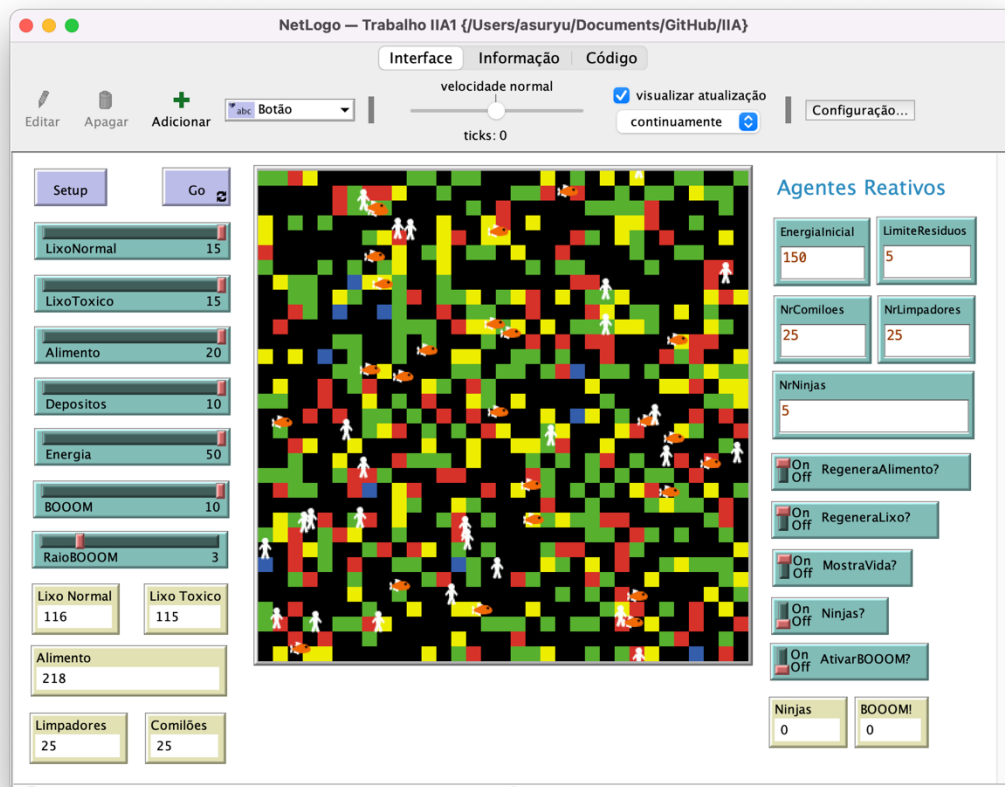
NetLogo — Trabalho IIA1 {/Users/asuryu/Documents/GitHub/IIA}

Interface Informação Código

Editar Apagar Adicionar

abc Botão

velocidade normal

ticks: 0

visualizar atualização

continuamente

Configuração...

Setup

Go

LixoNormal 15

LixoToxico 15

Alimento 20

Depositos 10

Energia 50

BOOOM 10

RaioBOOOM 3

Lixo Normal
116

Lixo Toxico
115

Alimento
218

Limpadores
25

Comilões
25

Agentes Reativos

EnergiaInicial
150

LimiteResiduos
5

NrComiloes
25

NrLimpadores
25

NrNinjas
5

On Off RegeneraAlimento?

On Off RegeneraLixo?

On Off MostraVida?

On Off Ninjas?

On Off AtivarBOOOM?

Ninjas
0

BOOOM!
0